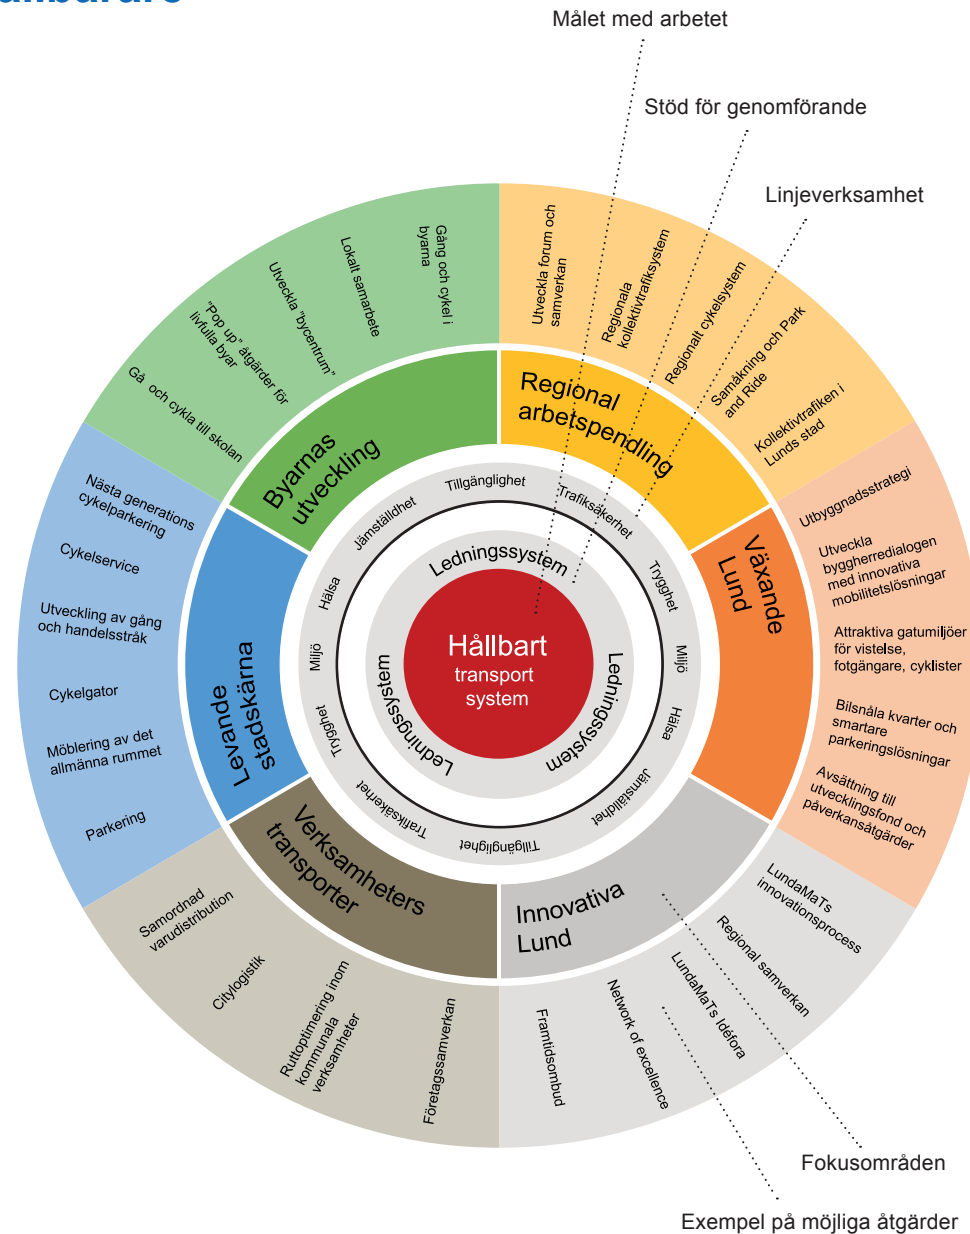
Målet med arbetet

Stöd för genomförande

Linjeverksamhet

Hållbart
transport
system

Ledningssystem

Ledningssystem

Ledningssystem

Tillgänglighet
Trafiksäkerhet
Trygghet
Miljö
Hälsa
Jämställdhet
Tillgänglighet
Trafiksäkerhet
Trygghet
Miljö
Hälsa
Jämställdhet

Byarnas utveckling

Gång och cykel i byarna
Lokalt samarbete
Utveckla "bycentrum"
"Pop up" åtgärder för livfulla byar
Gå och cykla till skolan

Regional arbetspendling

Utveckla forum och samverkan
Regionala kollektivtrafiksystem
Regionalt cykelsystem
Samåkning och Park and Ride
Kollektivtrafiken i Lunds stad

Växande Lund

Utbyggnadsstrategi
Utveckla byggherredialogen med innovativa mobilitetslösningar
Attraktiva gatumiljöer för vistelse, fotgängare, cyklister
Bilsnåla kvarter och smartare parkeringslösningar
Avsättning till utvecklingsfond och påverkansåtgärder

Innovativa Lund

LundaMaTs innovationsprocess
Regional samverkan
LundaMaTs Idéfora
Network of excellence
Framtidsombud

Verksamheters transporter

Samordnad varudistribution
Citylogistik
Ruttoptimering inom kommunala verksamheter
Företagssamverkan

Levande stadskärna

Nästa generations cykelparkering
Cykelservice
Utveckling av gång och handelsstråk
Cykelgator
Möblering av det allmänna rummet
Parkering

Fokusområden

Exempel på möjliga åtgärder